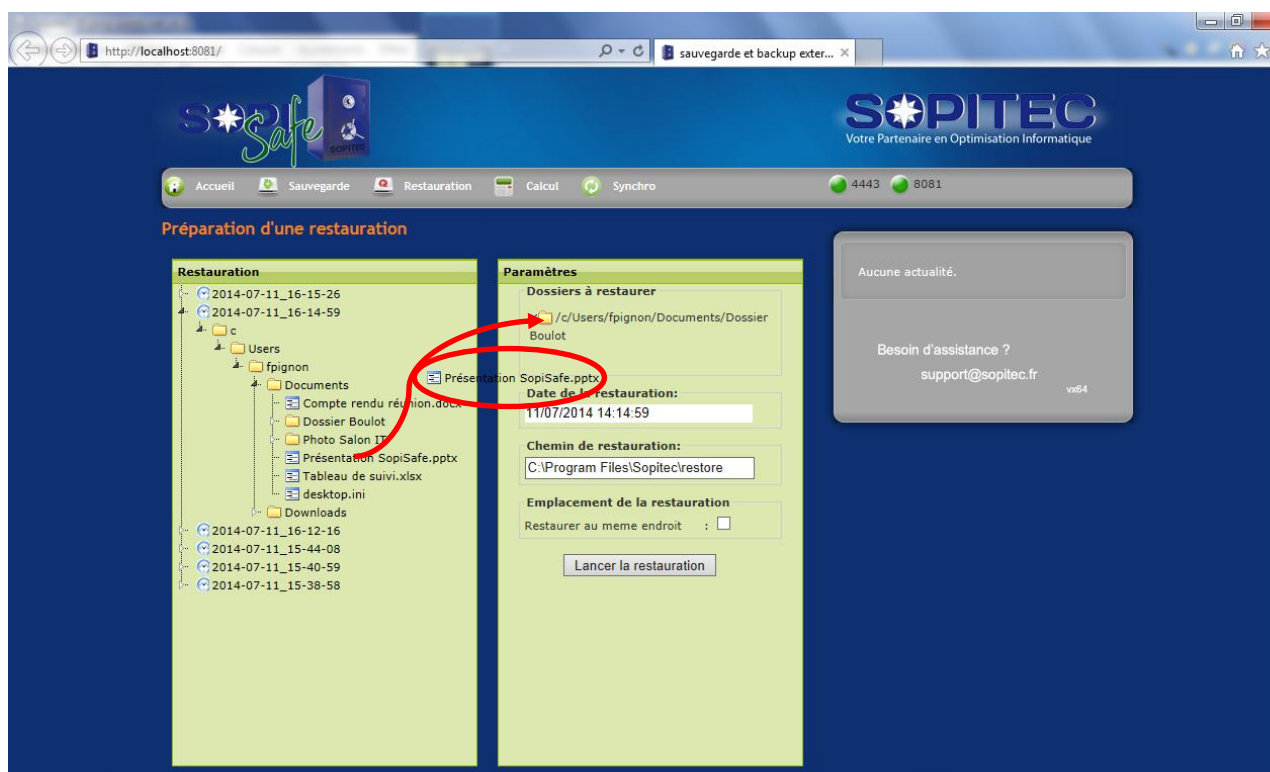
http://localhost:8081/

sauvegarde et backup exter...

SopiSafe

SOPITEC
Votre Partenaire en Optimisation Informatique

Accueil Sauvegarde Restauration Calcul Synchro 4443 8081

Préparation d'une restauration

Restauration
2014-07-11_16-15-26
2014-07-11_16-14-59
c
Users
fpignon
Documents
Compte rendu réunion.docx
Dossier Boulot
Photo Salon IT
Présentation SopiSafe.pptx
Tableau de suivi.xlsx
desktop.ini
Downloads
2014-07-11_16-12-16
2014-07-11_15-44-08
2014-07-11_15-40-59
2014-07-11_15-38-58

Paramètres
Dossiers à restaurer
/c/Users/fpignon/Documents/Dossier Boulot

Présentation SopiSafe.pptx

Date de la restauration:
11/07/2014 14:14:59

Chemin de restauration:
C:\Program Files\Sopitec\restore

Emplacement de la restauration
Restaurer au meme endroit :

Lancer la restauration

Aucune actualité.

Besoin d'assistance ?
support@sopitec.fr
vx64